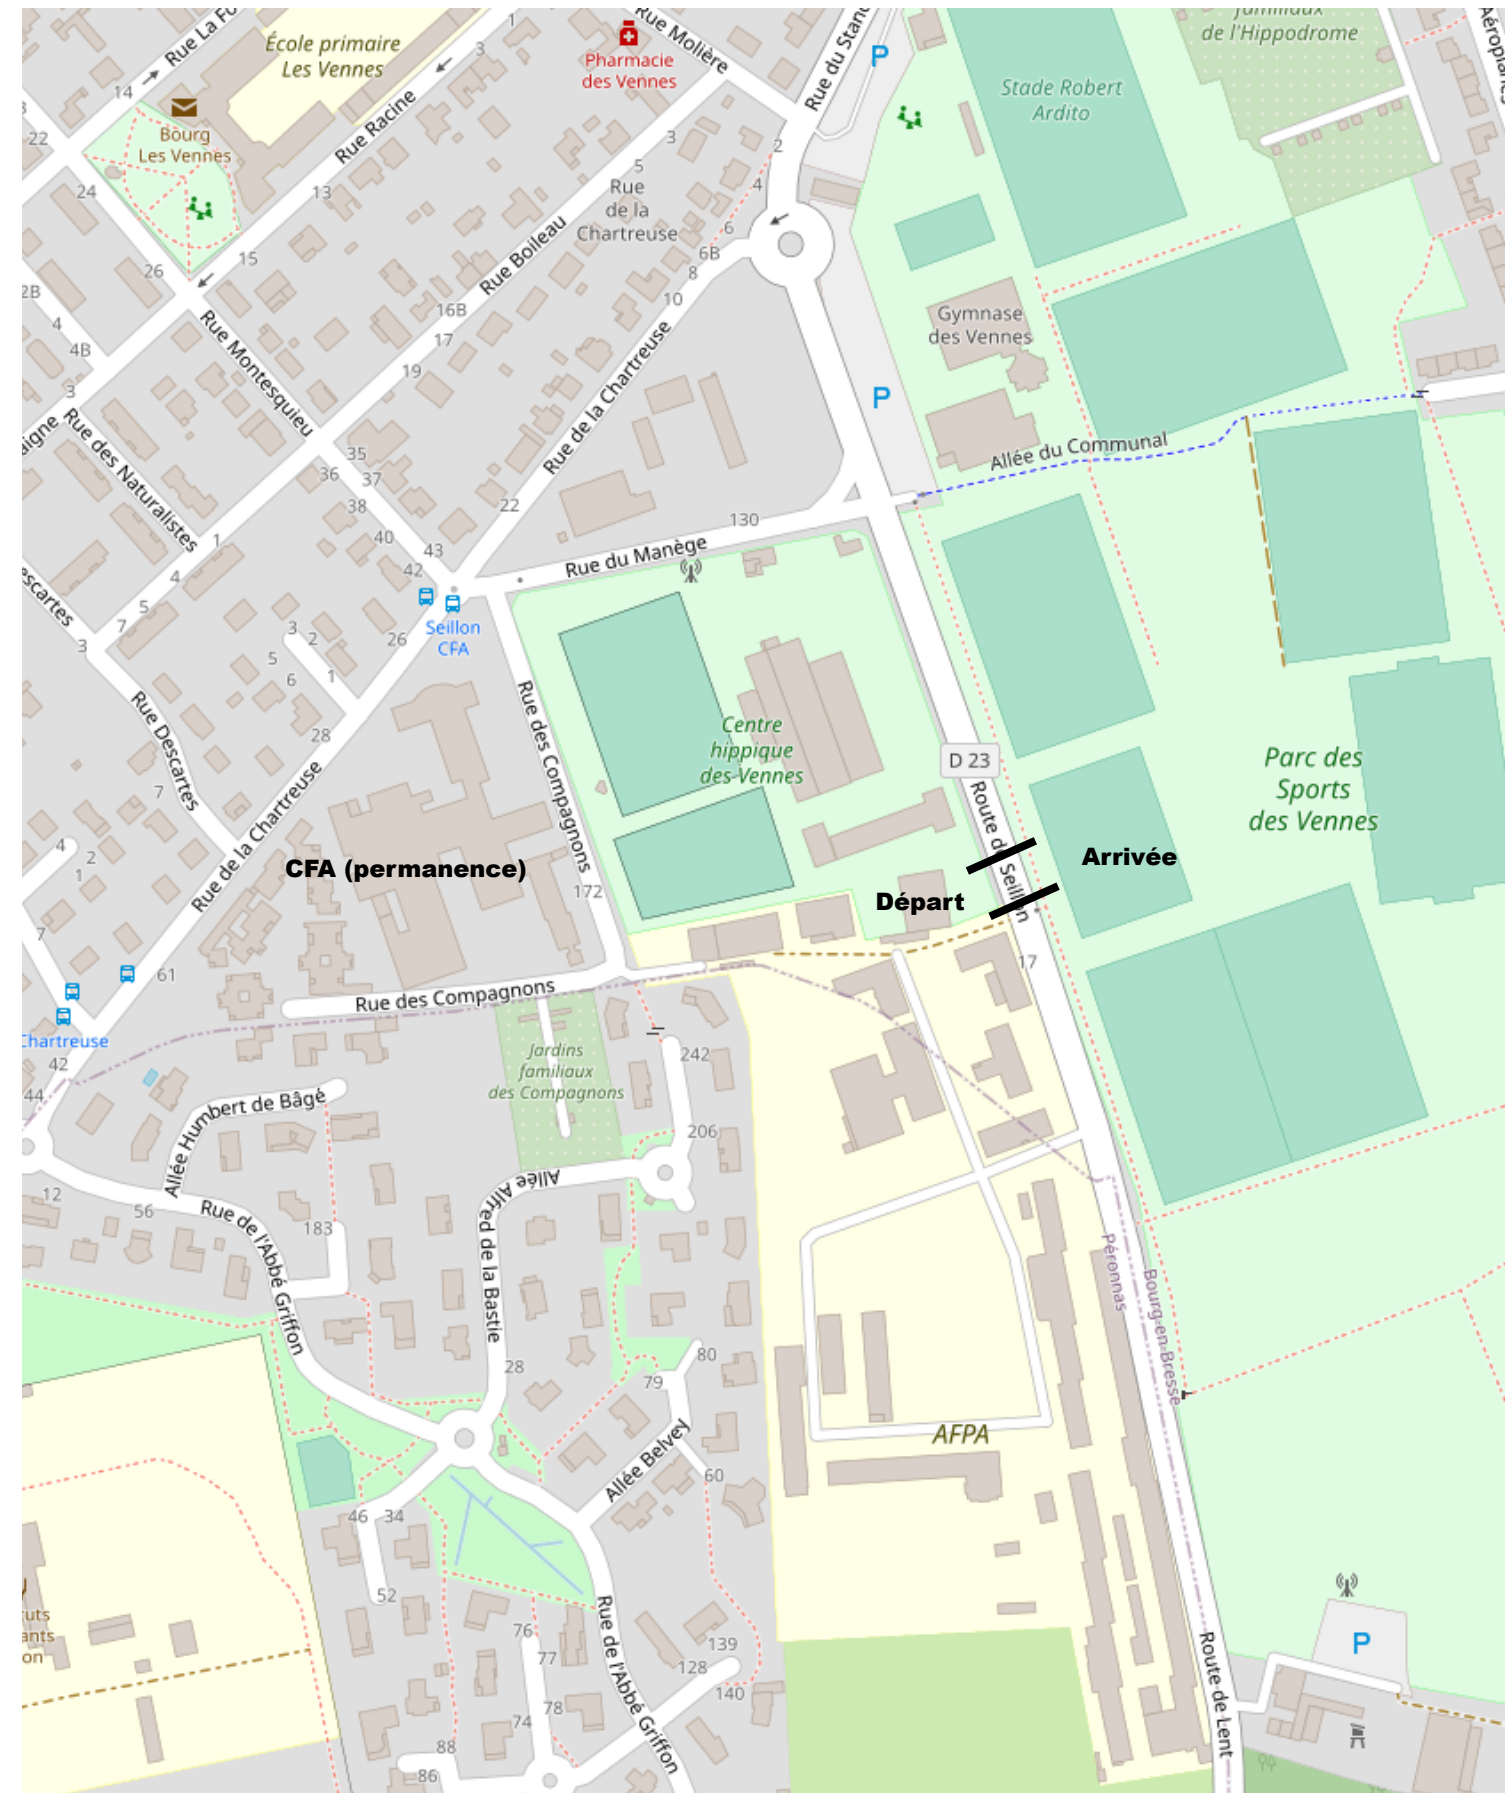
Rue La Fo
École primaire Les Vennes
Rue Molière
Pharmacie des Vennes
Rue du Stand
familiaux de l'Hippodrome
Aéroplanes
Stade Robert Ardito
14
22
Bourg Les Vennes
Rue Racine
3
1
24
13
3
5
Rue de la Chartreuse
2
4
6
6B
8
10
26
15
Rue Boileau
16B
17
19
2B
4
4B
3
Rue Montesquieu
Rue de la Chartreuse
Gymnase des Vennes
P
P
Allée du Communal
Rue des Naturalistes
35
36
37
38
40
43
42
22
130
Rue du Manège
1
4
5
7
3
scartes
3
2
1
5
6
26
Seillon CFA
28
Rue des Compagnons
Centre hippique des-Vennes
D 23
Route de Seillon
Parc des Sports des Vennes
Arrivée
Départ
CFA (permanence)
Rue Descartes
7
4
2
1
7
Rue de la Chartreuse
172
61
Rue des Compagnons
17
Chartreuse
42
44
Jardins familiaux des Compagnons
242
Allée Humbert de Bâgé
206
Allée Alfred de la Bastie
12
56
Rue de l'Abbé Griffon
183
Péronnas
Bourg-en-Bresse
28
80
79
Allée Belvey
AFPA
60
46
34
52
76
77
78
74
88
86
139
128
140
Rue de l'Abbé Griffon
Route de Lent
P
uts
ants
on